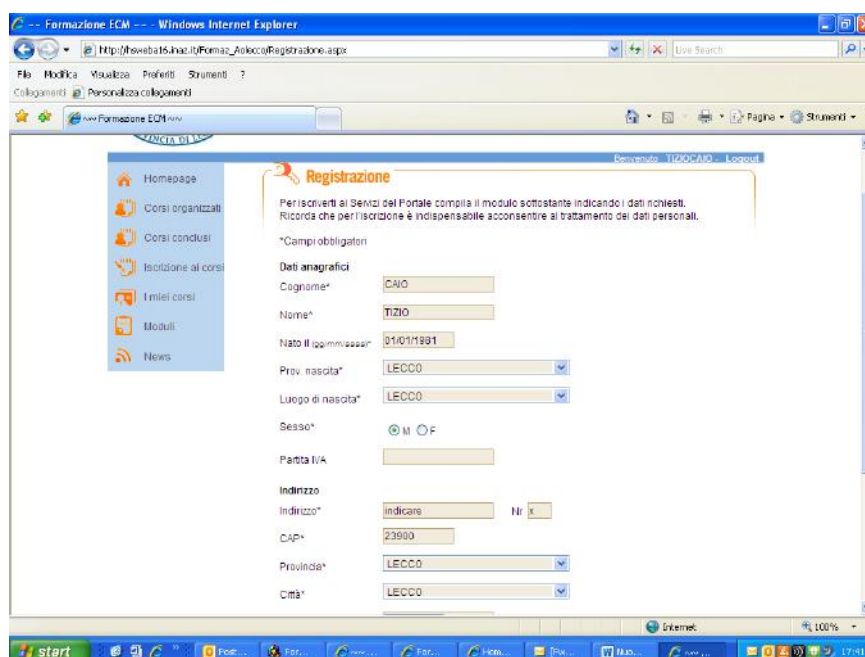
-- Formazione ECM -- - Windows Internet Explorer

http://hsweba16.inaz.it/Formaz_Aolecco/Registrazione.aspx

Live Search

File Modifica Visualizza Preferiti Strumenti ?

Collegamenti Personalizza collegamenti

--- Formazione ECM ---

Pagina Strumenti

Benvenuto TIZIOCAIO - Logout

Homepage

Corsi organizzati

Corsi conclusi

Iscrizione ai corsi

I miei corsi

Moduli

News

Registrazione

Per iscriverti ai Servizi del Portale compila il modulo sottostante indicando i dati richiesti. Ricorda che per l'iscrizione è indispensabile acconsentire al trattamento dei dati personali.

*Campi obbligatori

Dati anagrafici

Cognome* CAIO

Nome* TIZIO

Nato il (gg/mm/aaaa)* 01/01/1981

Prov. nascita* LECCO

Luogo di nascita* LECCO

Sesso* M F

Partita IVA

Indirizzo

Indirizzo* indicare Nr x

CAP* 23900

Provincia* LECCO

Città* LECCO

Internet

100%

start

17:41